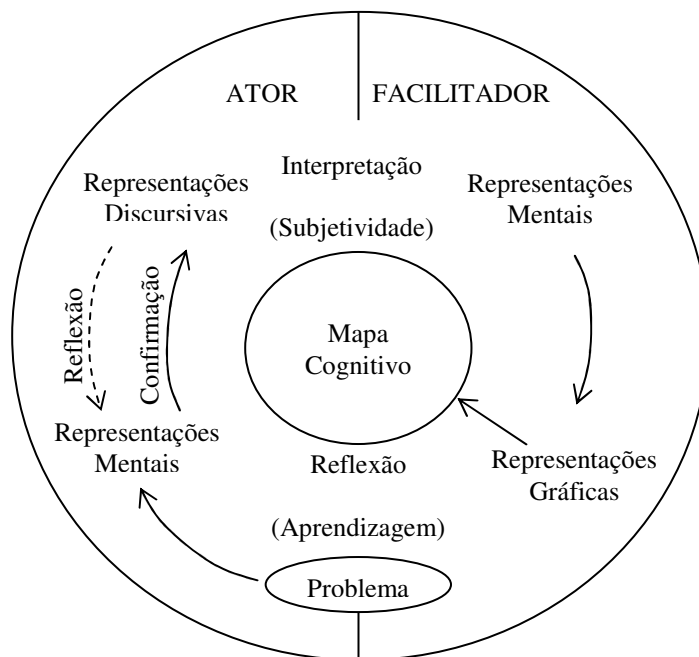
ATOR

FACILITADOR

Interpretação

(Subjetividade)

Representações Discursivas

Representações Mentais

Reflexão

Confirmação

Mapa Cognitivo

Representações Mentais

Reflexão

(Aprendizagem)

Representações Gráficas

Problema